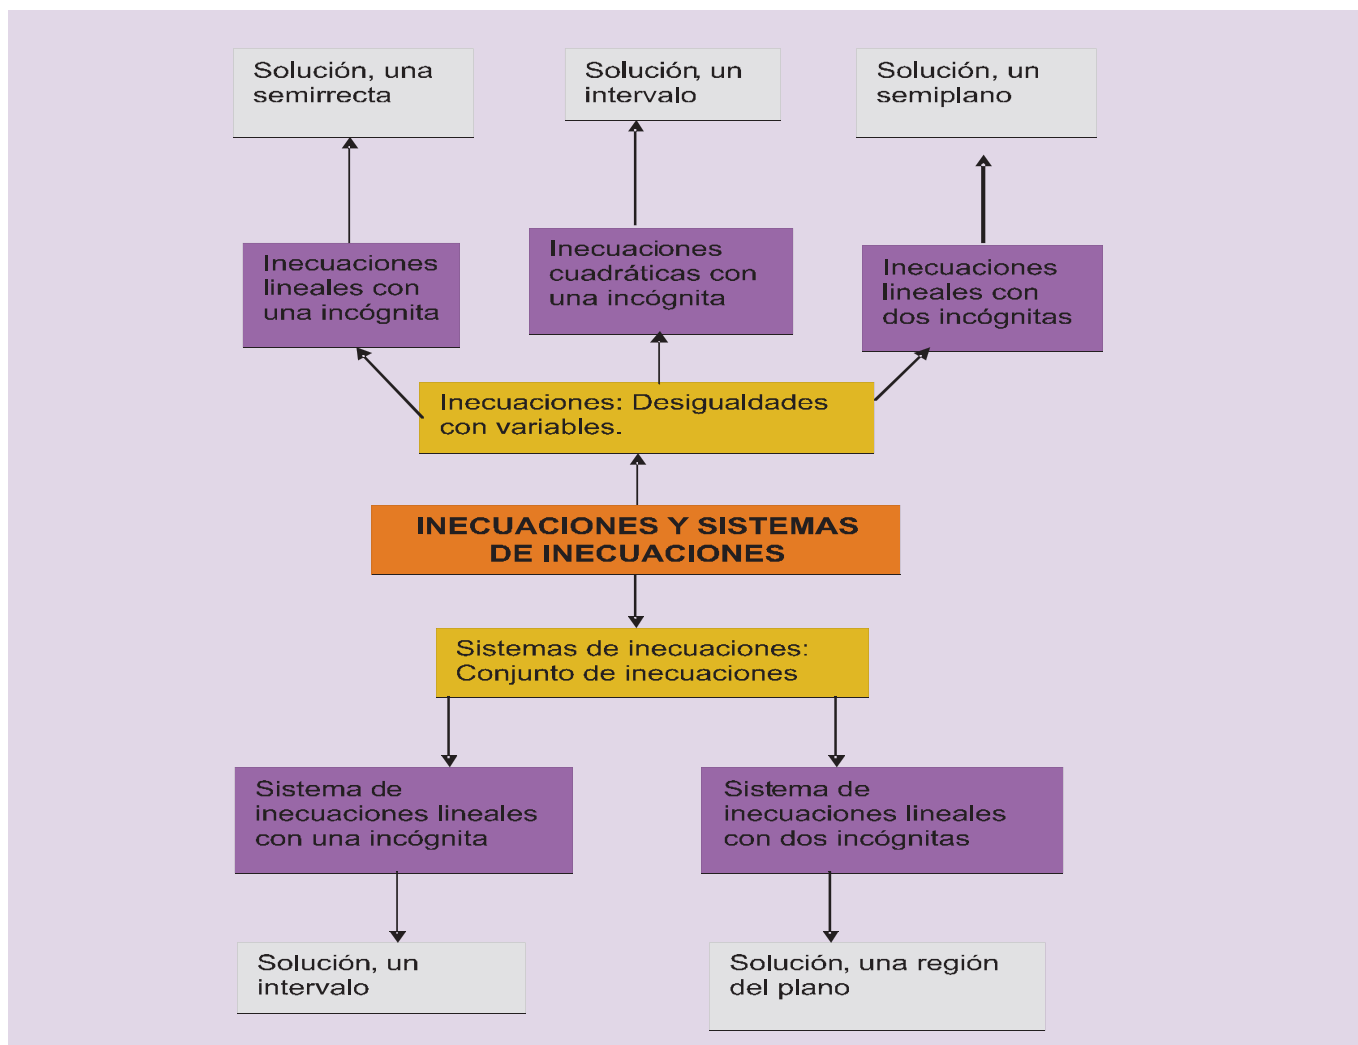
Solución, una semirrecta

Solución, un intervalo

Solución, un semiplano

Inecuaciones lineales con una incógnita

Inecuaciones cuadráticas con una incógnita

Inecuaciones lineales con dos incógnitas

Inecuaciones: Desigualdades con variables.

INECUACIONES Y SISTEMAS DE INECUACIONES

Sistemas de inecuaciones: Conjunto de inecuaciones

Sistema de inecuaciones lineales con una incógnita

Sistema de inecuaciones lineales con dos incógnitas

Solución, un intervalo

Solución, una región del plano